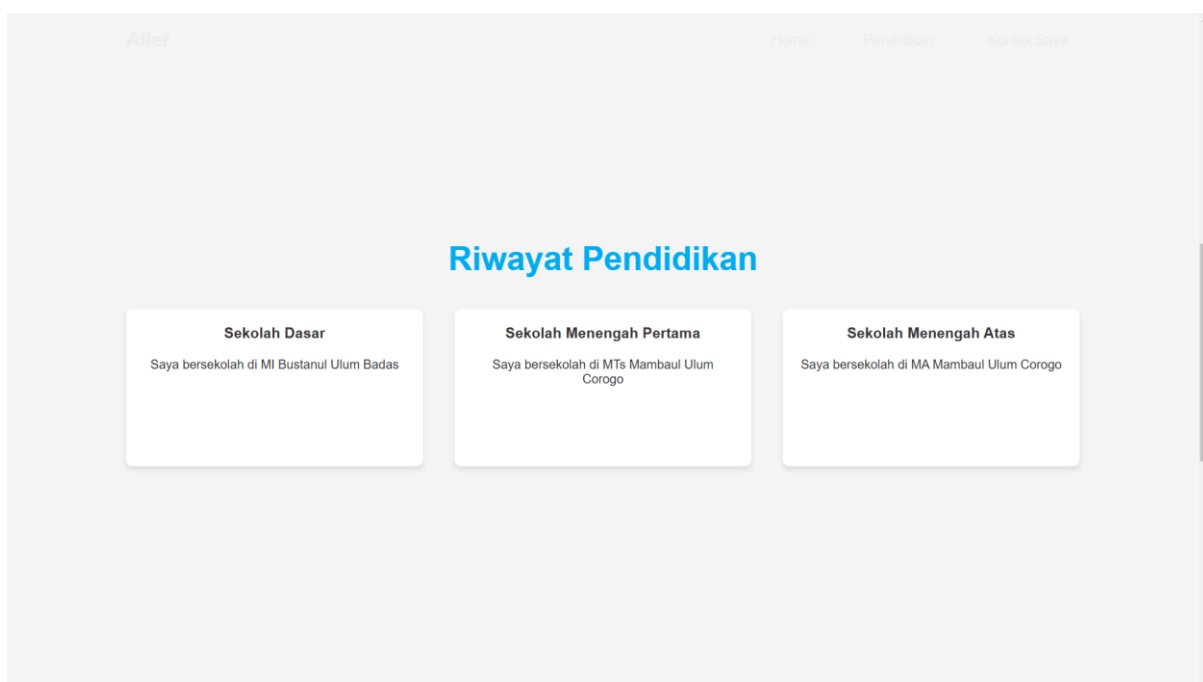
Alief

Home Pendidikan Kontak Saya

Riwayat Pendidikan

Sekolah Dasar

Saya bersekolah di MI Bustanul Ulum Badas

Sekolah Menengah Pertama

Saya bersekolah di MTs Mambaul Ulum Corogo

Sekolah Menengah Atas

Saya bersekolah di MA Mambaul Ulum Corogo